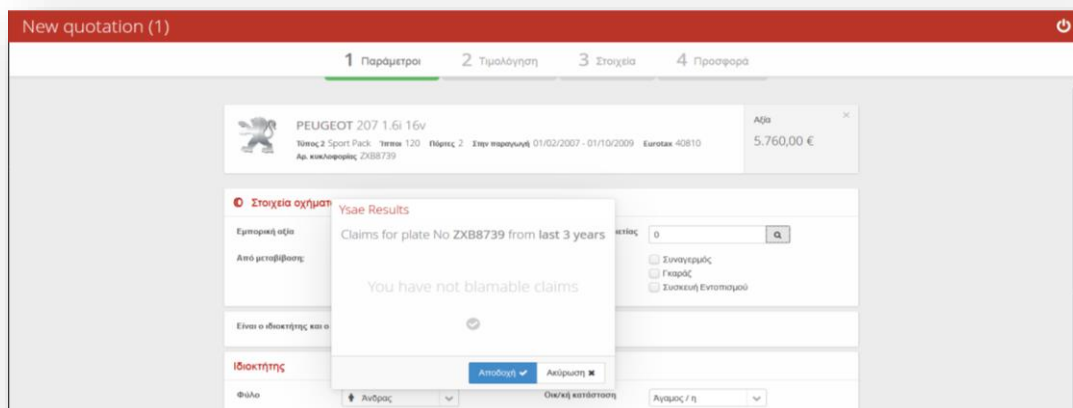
New quotation (1)

1 Παράμετροι 2 Τιμολόγηση 3 Στοιχεία 4 Προσφορα

PEUGEOT 207 1.6i 16v
Τύπος 2 Sport Pack Ίπποι 120 Πόρτες 2 Στην παραγωγή 01/02/2007 - 01/10/2009 Eurotax 40810
Αρ. κυκλοφορίας ZXB8739

Αξία
5.760,00 €

Στοιχεία οχήματ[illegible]
Εμπορική αξία
Από μεταβίβαση:
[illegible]ετίας 0
Συναγερμός
Γκαράζ
Συσκευή Εντοπισμού

Είναι ο ιδιοκτήτης και ο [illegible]

Ιδιοκτήτης
Φύλο Άνδρας
Οικ/κή κατάσταση Αγαμος / η

Ysae Results
Claims for plate No ZXB8739 from last 3 years
You have not blamable claims
Αποδοχή Ακύρωση